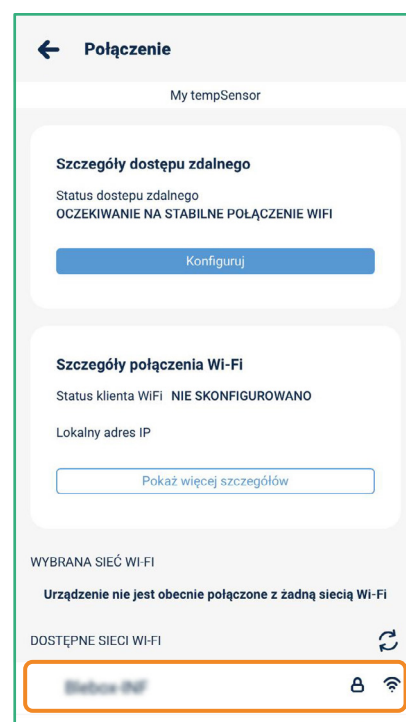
Połączenie

My tempSensor

Szczegóły dostępu zdalnego

Status dostepu zdalnego
OCZEKIWANIE NA STABILNE POŁĄCZENIE WIFI

Konfiguruj

Szczegóły połączenia Wi-Fi

Status klienta WiFi NIE SKONFIGUROWANO

Lokalny adres IP

Pokaż więcej szczegółów

WYBRANA SIEĆ WI-FI

Urządzenie nie jest obecnie połączone z żadną siecią Wi-Fi

DOSTĘPNE SIECI WI-FI

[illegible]